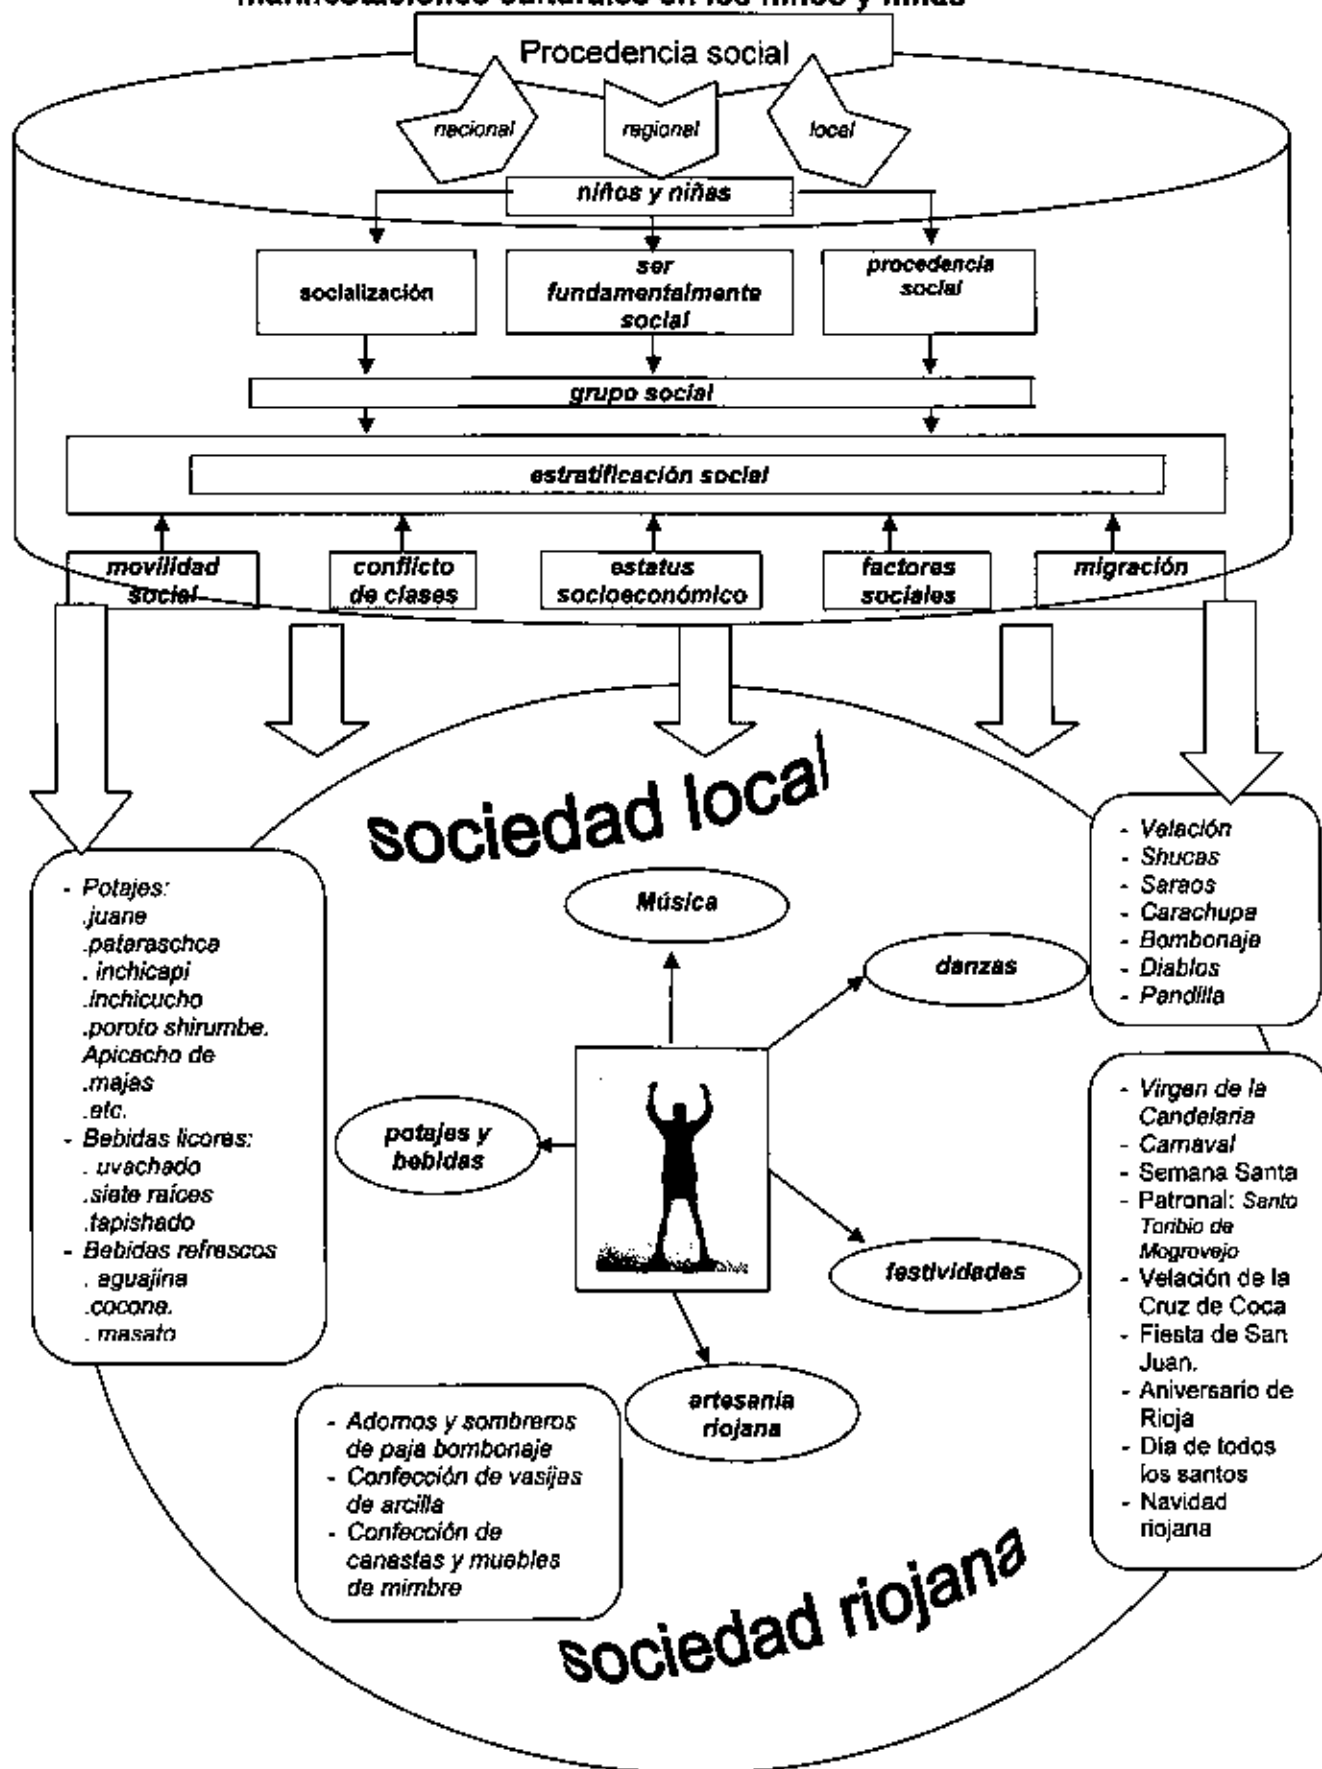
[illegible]

Procedencia social

nacional

regional

local

niños y niñas

socialización

ser fundamentalmente social

procedencia social

grupo social

estratificación social

movilidad social

conflicto de clases

estatus socioeconómico

factores sociales

migración

sociedad local

- Potajes:
.juane
.pataraschca
. inchicapi
.inchicucho
.poroto shirumbe.
Apicacho de
.majas
.etc.
- Bebidas licores:
. uvachado
.siete raíces
.tapishado
- Bebidas refrescos
. aguajina
.cocona.
. masato

Música

danzas

potajes y bebidas

festividades

artesanía riojana

- Velación
- Shucas
- Saraos
- Carachupa
- Bombonaje
- Diablos
- Pandilla

- Virgen de la Candelaria
- Carnaval
- Semana Santa
- Patronal: Santo Toribio de Mogrovejo
- Velación de la Cruz de Coca
- Fiesta de San Juan.
- Aniversario de Rioja
- Día de todos los santos
- Navidad riojana

- Adornos y sombreros de paja bombonaje
- Confección de vasijas de arcilla
- Confección de canastas y muebles de mimbre

sociedad riojana